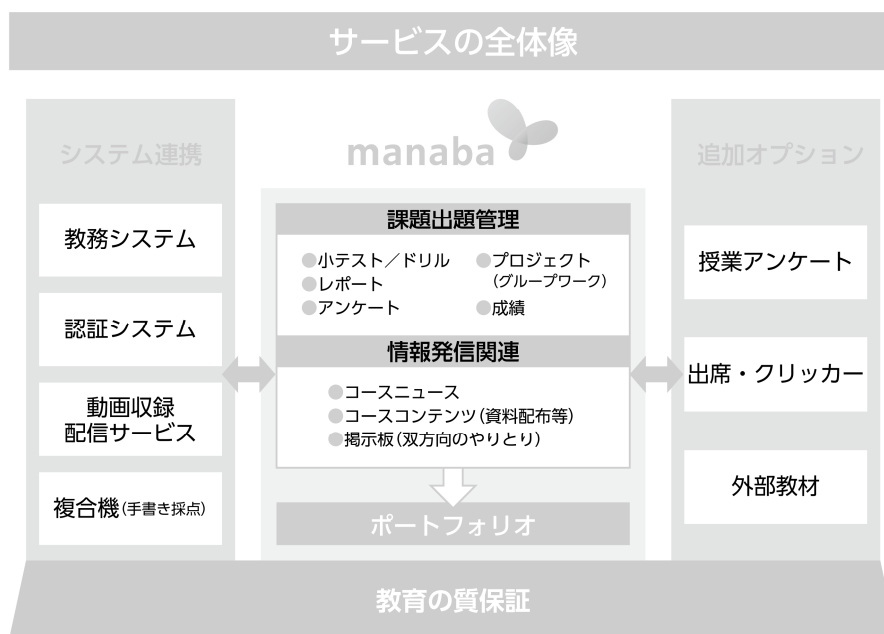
サービスの全体像

システム連携

教務システム

認証システム

動画収録
配信サービス

複合機(手書き採点)

manaba

課題出題管理

●小テスト／ドリル
●レポート
●アンケート
●プロジェクト(グループワーク)
●成績

情報発信関連

●コースニュース
●コースコンテンツ(資料配布等)
●掲示板(双方向のやりとり)

ポートフォリオ

追加オプション

授業アンケート

出席・クリッカー

外部教材

教育の質保証